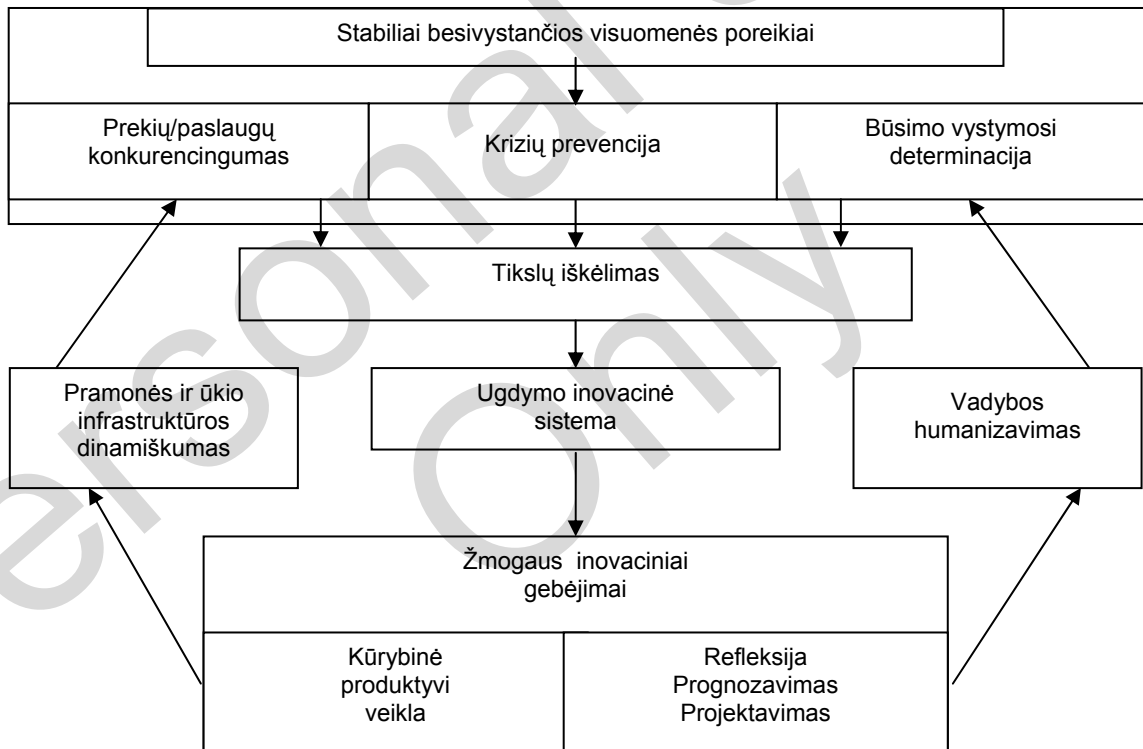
Stabiliai besivystančios visuomenės poreikiai

Prekių/paslaugų konkurencingumas

Krizių prevencija

Būsimo vystymosi determinacija

Tikslų iškėlimas

Pramonės ir ūkio infrastruktūros dinamiškumas

Ugdymo inovacinė sistema

Vadybos humanizavimas

Žmogaus inovaciniai gebėjimai

Kūrybinė produktyvi veikla

Refleksija
Prognozavimas
Projektavimas